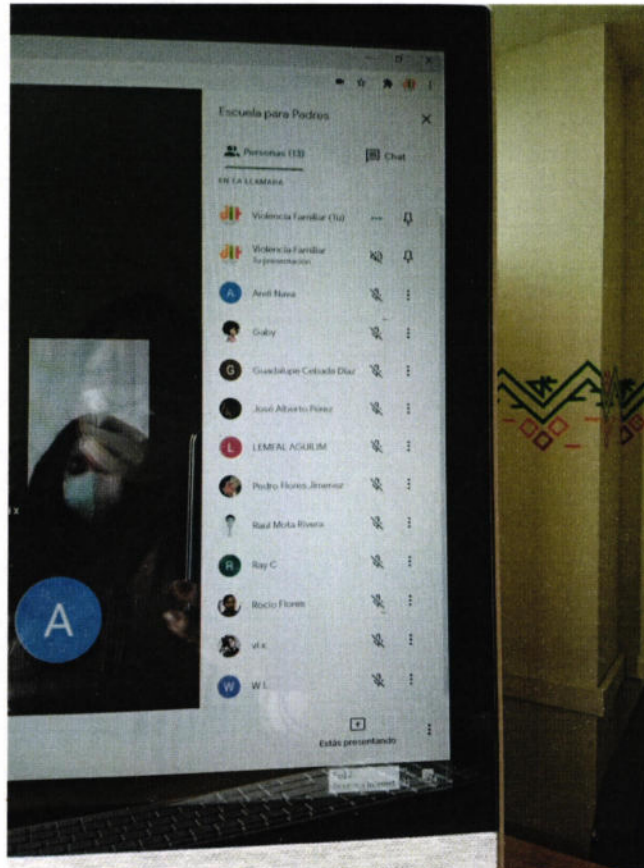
Escuela para Padres

Personas (13)

Chat

EN LA LLAMADA

Violencia Familiar (Tú)

Violencia Familiar
Tu presentación

Areli Nava

Gaby

Guadalupe Celada Díaz

José Alberto Pérez

LEMEAL AGUILM

Pedro Flores Jimenez

Raul Mota Rivera

Ray C

Rocío Flores

vl x

W L

A

Estás presentando